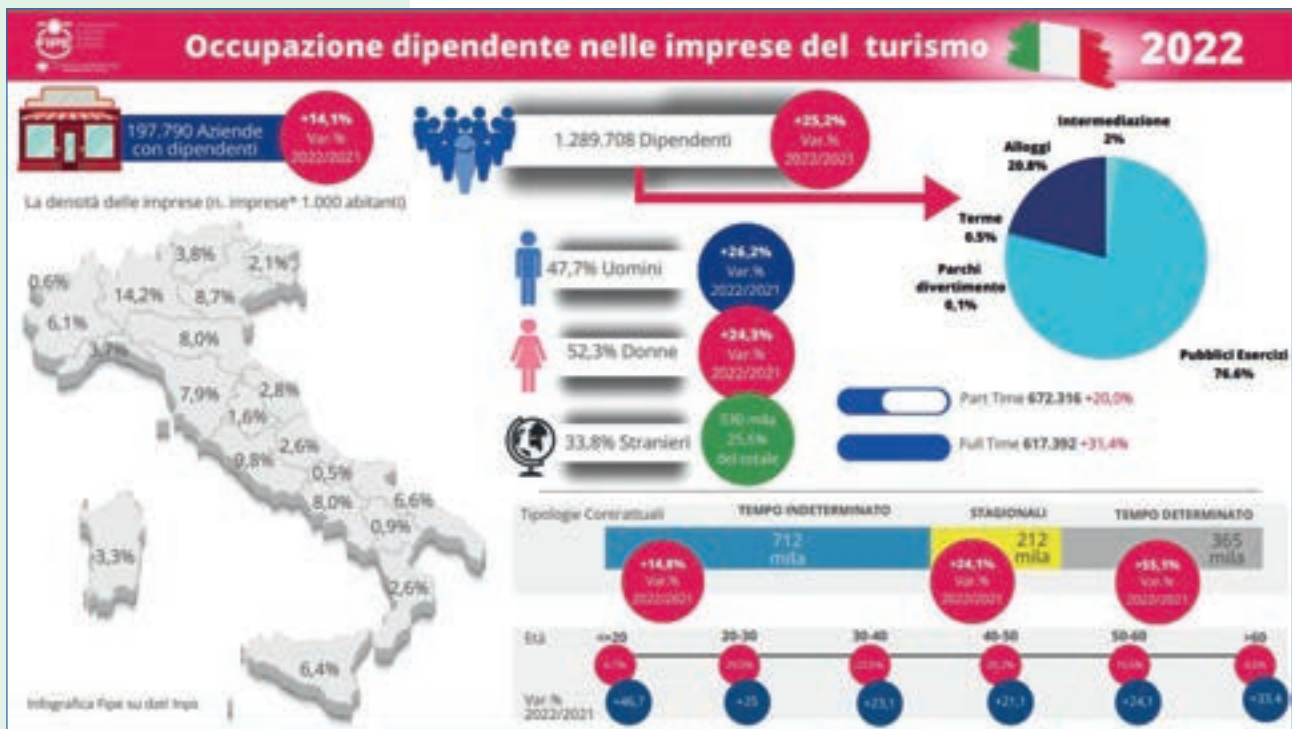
Fipe

Occupazione dipendente nelle imprese del turismo 2022

197.790 Aziende con dipendenti

+14,1% Var.% 2022/2021

La densità delle imprese (n. imprese* 1.000 abitanti)

3,8% 2,1% 0,6% 14,2% 8,7% 6,1% 8,0% 3,7% 7,9% 2,8% 1,6% 2,6% 0,8% 0,5% 8,0% 6,6% 0,9% 3,3% 2,6% 6,4%

Infografica Fipe su dati Inps

1.289.708 Dipendenti

+25,2% Var.% 2022/2021

Intermediazione 2%

Alloggi 20.8%

Terme 0.5%

Parchi divertimento 0,1%

Pubblici Esercizi 76.6%

47,7% Uomini

+26,2% Var.% 2022/2021

52,3% Donne

+24,3% Var.% 2022/2021

33,8% Stranieri

330 mila 25,6% del totale

Part Time 672.316 +20,0%

Full Time 617.392 +31,4%

Tipologie Contrattuali

TEMPO INDETERMINATO 712 mila

+14,8% Var.% 2022/2021

STAGIONALI 212 mila

+24,1% Var.% 2022/2021

TEMPO DETERMINATO 365 mila

+55,1% Var.% 2022/2021

Età <=20 20-30 30-40 40-50 50-60 >60

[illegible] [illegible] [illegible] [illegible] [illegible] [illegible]

Var.% 2022/2021 +46,7 +25 +23,1 +21,1 +24,1 +33,4